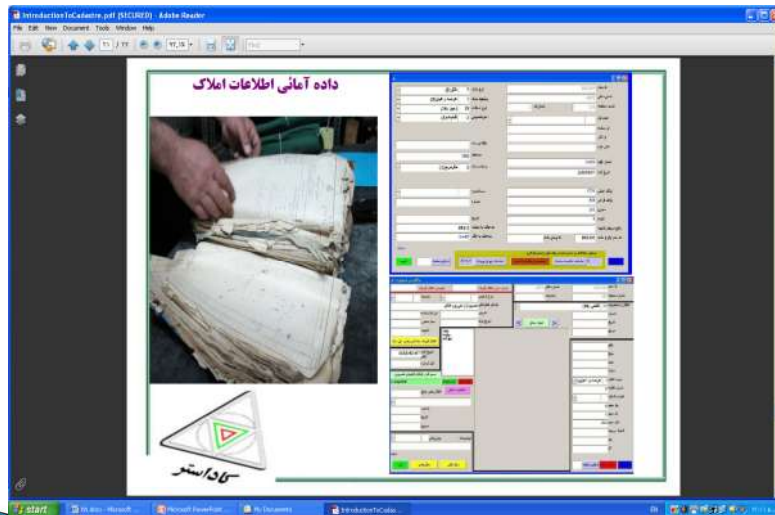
IntroductionToCadastre.pdf (SECURED) - Adobe Reader

File Edit View Document Tools Window Help

71 / 77

97,1%

Find

داده آمائی اطلاعات املاک

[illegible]

start

Microsoft PowerPoint

My Documents

IntroductionToCadas...